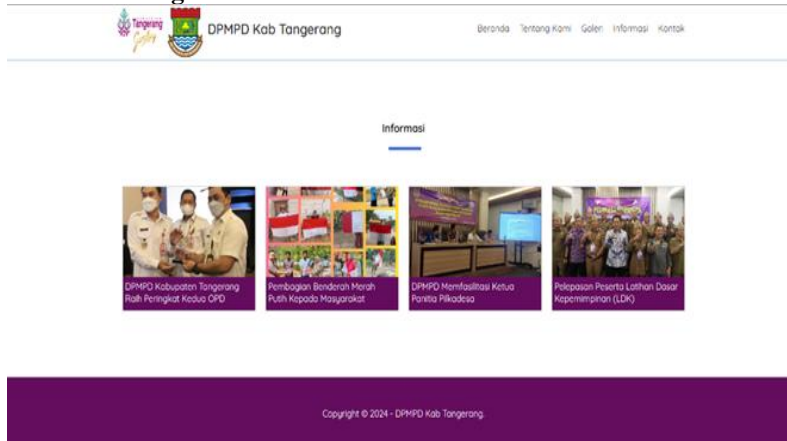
Tangerang Gemilang

DPMPD Kab Tangerang

Beranda Tentang Kami Galeri Informasi Kontak

Informasi

DPMPD Kabupaten Tangerang Raih Peringkat Kedua OPD

Pembagian Benderah Merah Putih Kepada Masyarakat

DPMPD Memfasilitasi Ketua Panitia Pilkadesa

Pelepasan Peserta Latihan Dasar Kepemimpinan (LDK)

Copyright © 2024 - DPMPD Kab Tangerang.